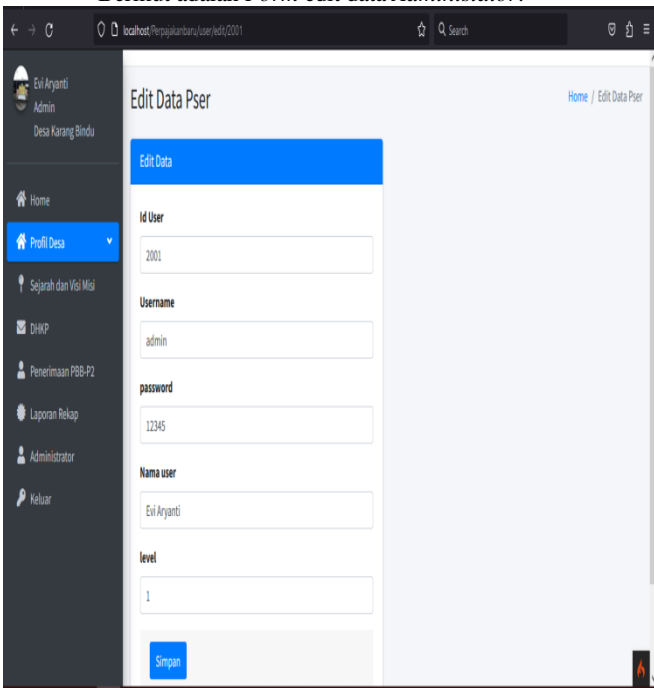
Berikut adalah Form edit data Administrator:

localhost/Perpajakanbaru/user/edit/2001
Search

Evi Aryanti
Admin
Desa Karang Bindu

Home
Profil Desa
Sejarah dan Visi Misi
DHKP
Penerimaan PBB-P2
Laporan Rekap
Administrator
Keluar

Edit Data Pser

Home / Edit Data Pser

Edit Data

Id User
2001

Username
admin

password
12345

Nama user
Evi Aryanti

level
1

Simpan